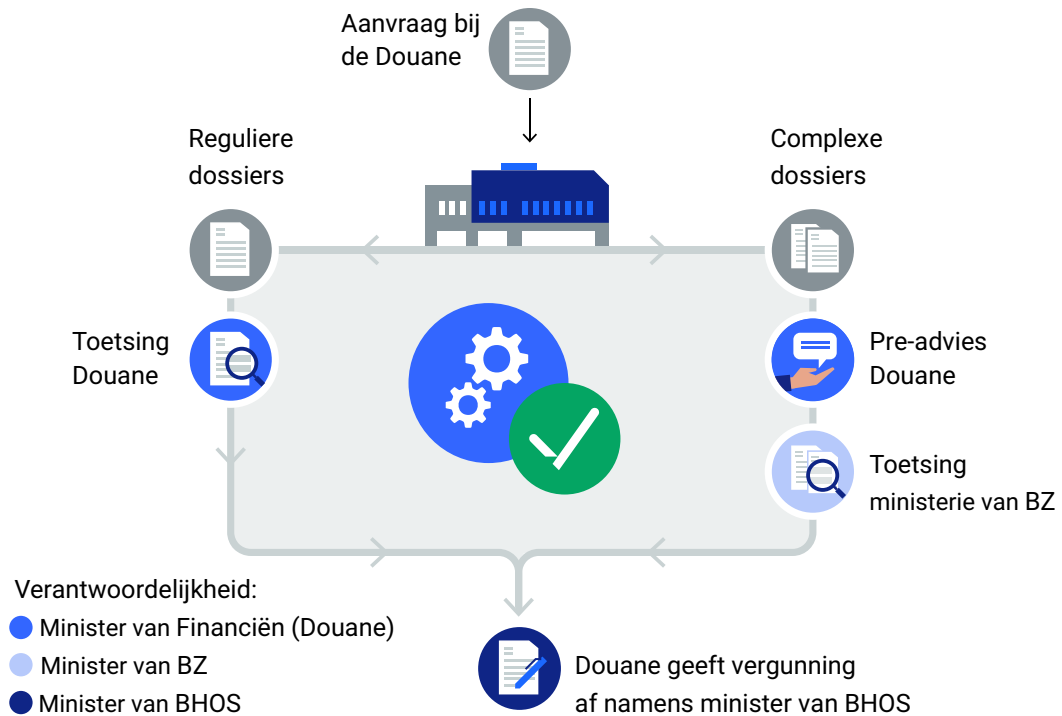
Aanvraag bij de Douane

Reguliere dossiers

Complexe dossiers

Toetsing Douane

Pre-advies Douane

Toetsing ministerie van BZ

Verantwoordelijkheid:
Minister van Financiën (Douane)
Minister van BZ
Minister van BHOS

Douane geeft vergunning af namens minister van BHOS